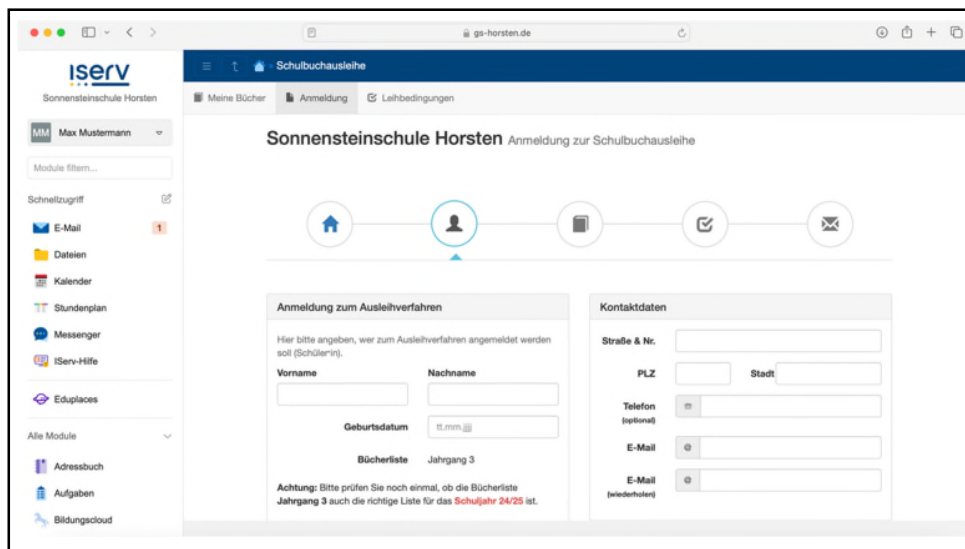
gs-horsten.de

iserv
Sonnensteinschule Horsten
MM Max Mustermann
Module filtern...
Schnellzugriff
E-Mail 1
Dateien
Kalender
Stundenplan
Messenger
IServ-Hilfe
Eduplaces
Alle Module
Adressbuch
Aufgaben
Bildungscloud

Schulbuchausleihe
Meine Bücher
Anmeldung
Leihbedingungen

Sonnensteinschule Horsten Anmeldung zur Schulbuchausleihe

Anmeldung zum Ausleihverfahren
Hier bitte angeben, wer zum Ausleihverfahren angemeldet werden soll (Schüler\*in).
Vorname
Nachname
Geburtsdatum tt.mm.jjjj
Bücherliste Jahrgang 3
Achtung: Bitte prüfen Sie noch einmal, ob die Bücherliste Jahrgang 3 auch die richtige Liste für das Schuljahr 24/25 ist.

Kontaktdaten
Straße & Nr.
PLZ
Stadt
Telefon (optional)
E-Mail
E-Mail (wiederholen)